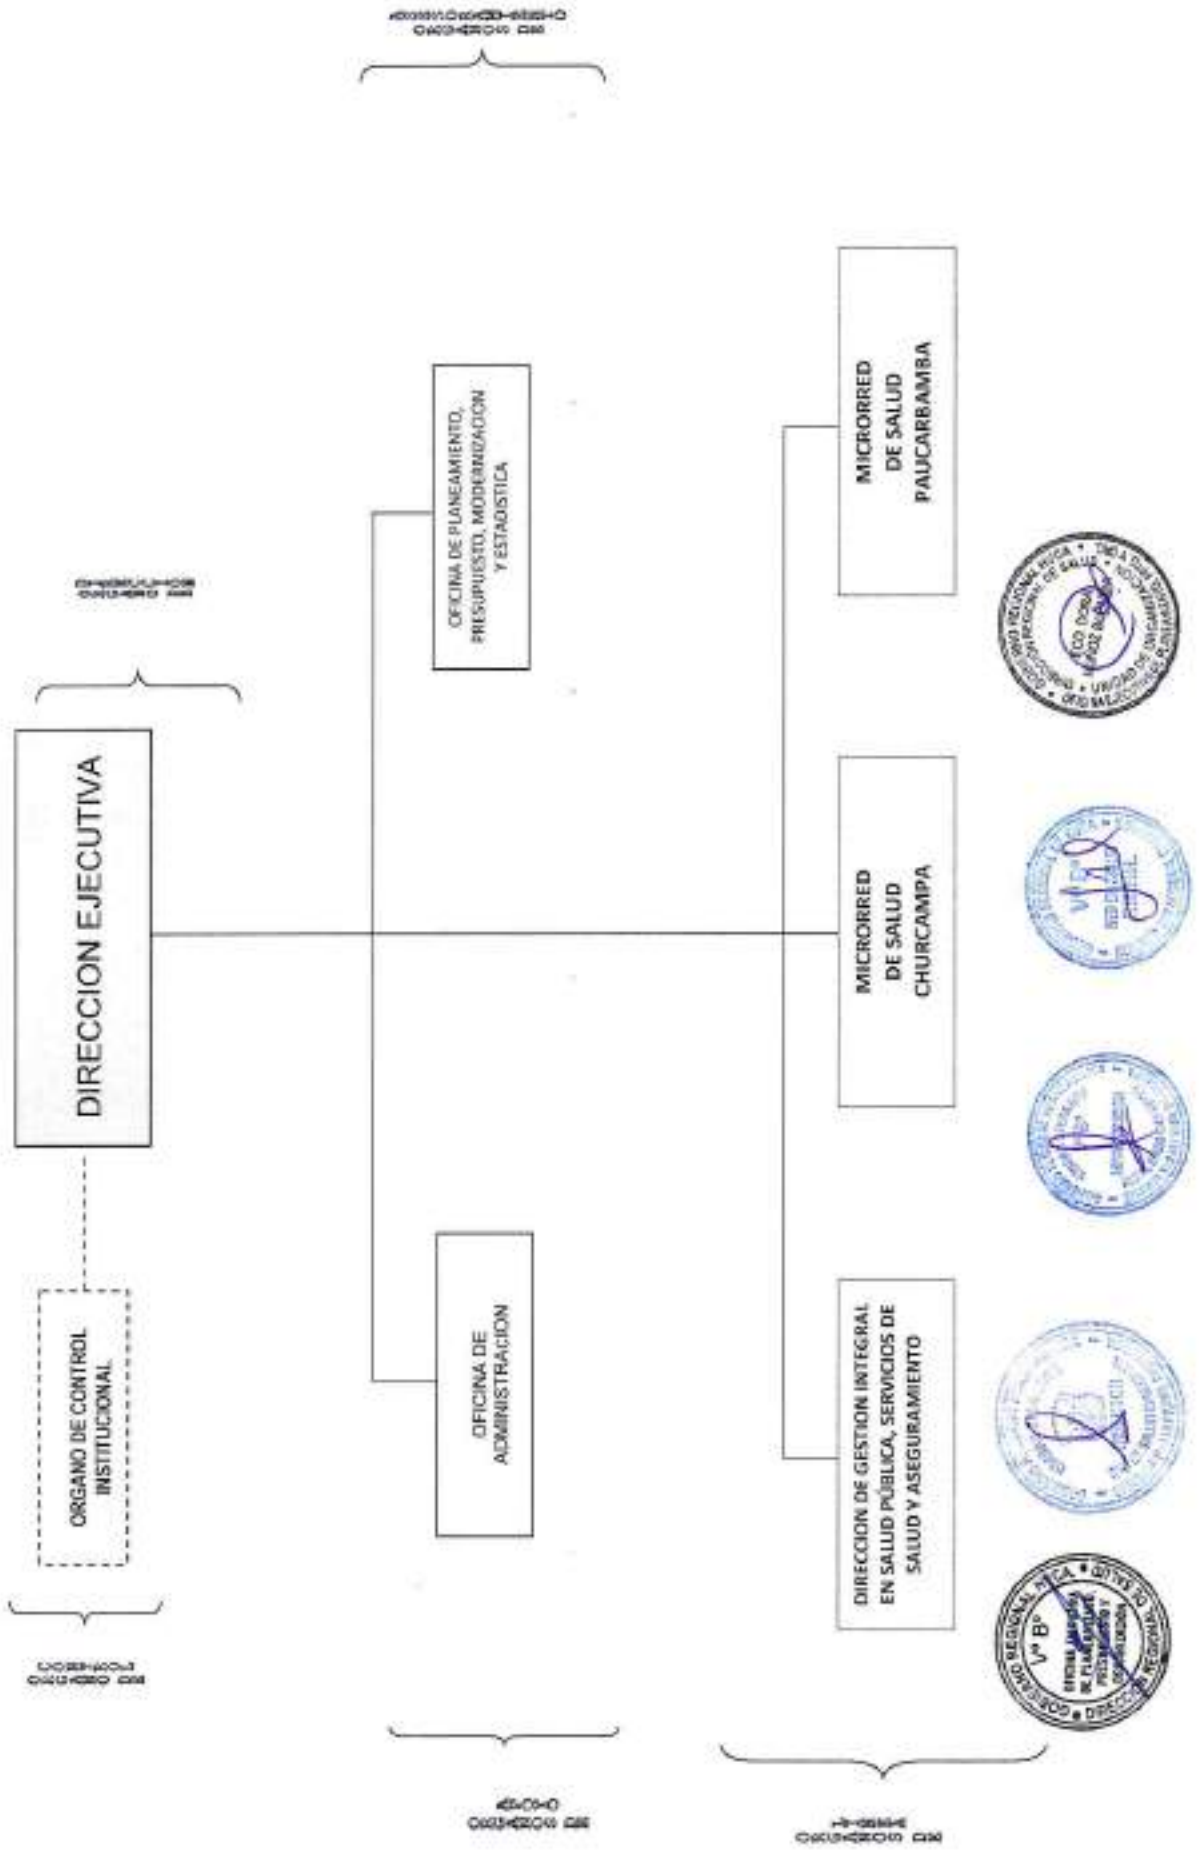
DIRECCION EJECUTIVA

ORGANO DE CONTROL INSTITUCIONAL

OFICINA DE ADMINISTRACION

OFICINA DE PLANEAMIENTO, PRESUPUESTO, MODERNIZACION Y ESTADISTICA

DIRECCION DE GESTION INTEGRAL EN SALUD PÚBLICA, SERVICIOS DE SALUD Y ASEGURAMIENTO

MICRORRED DE SALUD CHURCAMPA

MICRORRED DE SALUD PAUCARBAMBA

V° B°

GOBIERNO REGIONAL HVCA. • DIRECCION REGIONAL